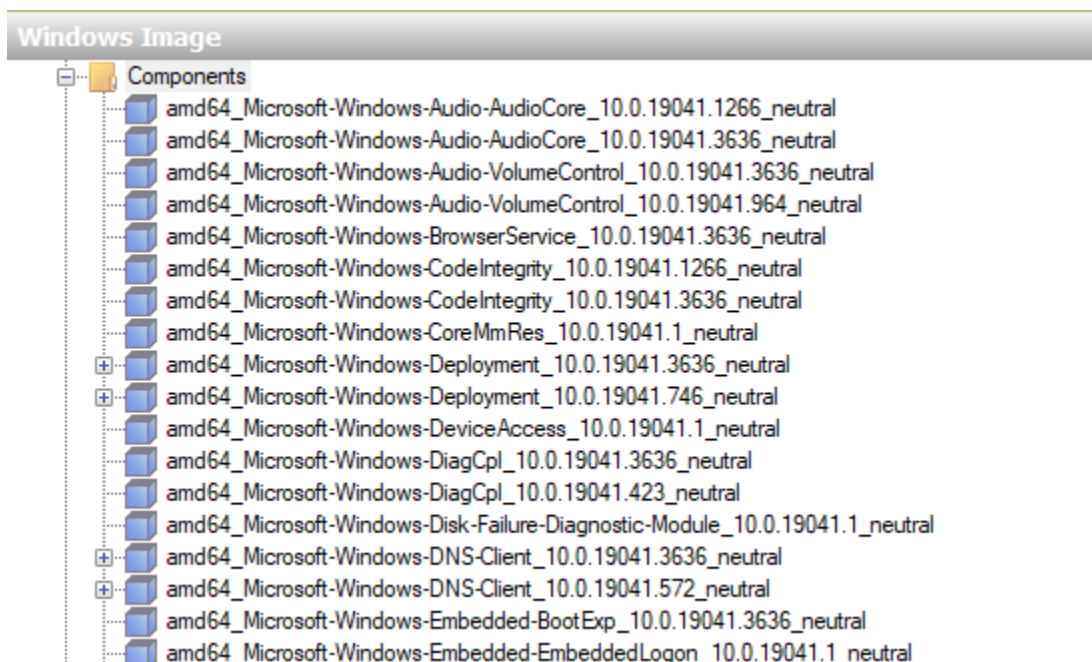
Windows Image

Components

amd64_Microsoft-Windows-Audio-AudioCore_10.0.19041.1266_neutral

amd64_Microsoft-Windows-Audio-AudioCore_10.0.19041.3636_neutral

amd64_Microsoft-Windows-Audio-VolumeControl_10.0.19041.3636_neutral

amd64_Microsoft-Windows-Audio-VolumeControl_10.0.19041.964_neutral

amd64_Microsoft-Windows-BrowserService_10.0.19041.3636_neutral

amd64_Microsoft-Windows-CodeIntegrity_10.0.19041.1266_neutral

amd64_Microsoft-Windows-CodeIntegrity_10.0.19041.3636_neutral

amd64_Microsoft-Windows-CoreMmRes_10.0.19041.1_neutral

amd64_Microsoft-Windows-Deployment_10.0.19041.3636_neutral

amd64_Microsoft-Windows-Deployment_10.0.19041.746_neutral

amd64_Microsoft-Windows-DeviceAccess_10.0.19041.1_neutral

amd64_Microsoft-Windows-DiagCpl_10.0.19041.3636_neutral

amd64_Microsoft-Windows-DiagCpl_10.0.19041.423_neutral

amd64_Microsoft-Windows-Disk-Failure-Diagnostic-Module_10.0.19041.1_neutral

amd64_Microsoft-Windows-DNS-Client_10.0.19041.3636_neutral

amd64_Microsoft-Windows-DNS-Client_10.0.19041.572_neutral

amd64_Microsoft-Windows-Embedded-BootExp_10.0.19041.3636_neutral

amd64_Microsoft-Windows-Embedded-EmbeddedLogon_10.0.19041.1_neutral